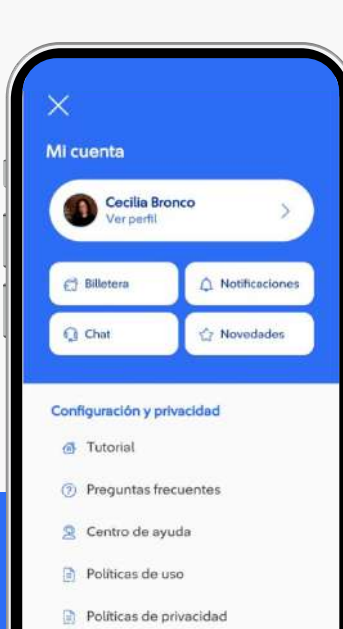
Mi cuenta

Cecilia Bronco
Ver perfil

Billetera

Notificaciones

Chat

Novedades

Configuración y privacidad

Tutorial

Preguntas frecuentes

Centro de ayuda

Políticas de uso

Políticas de privacidad